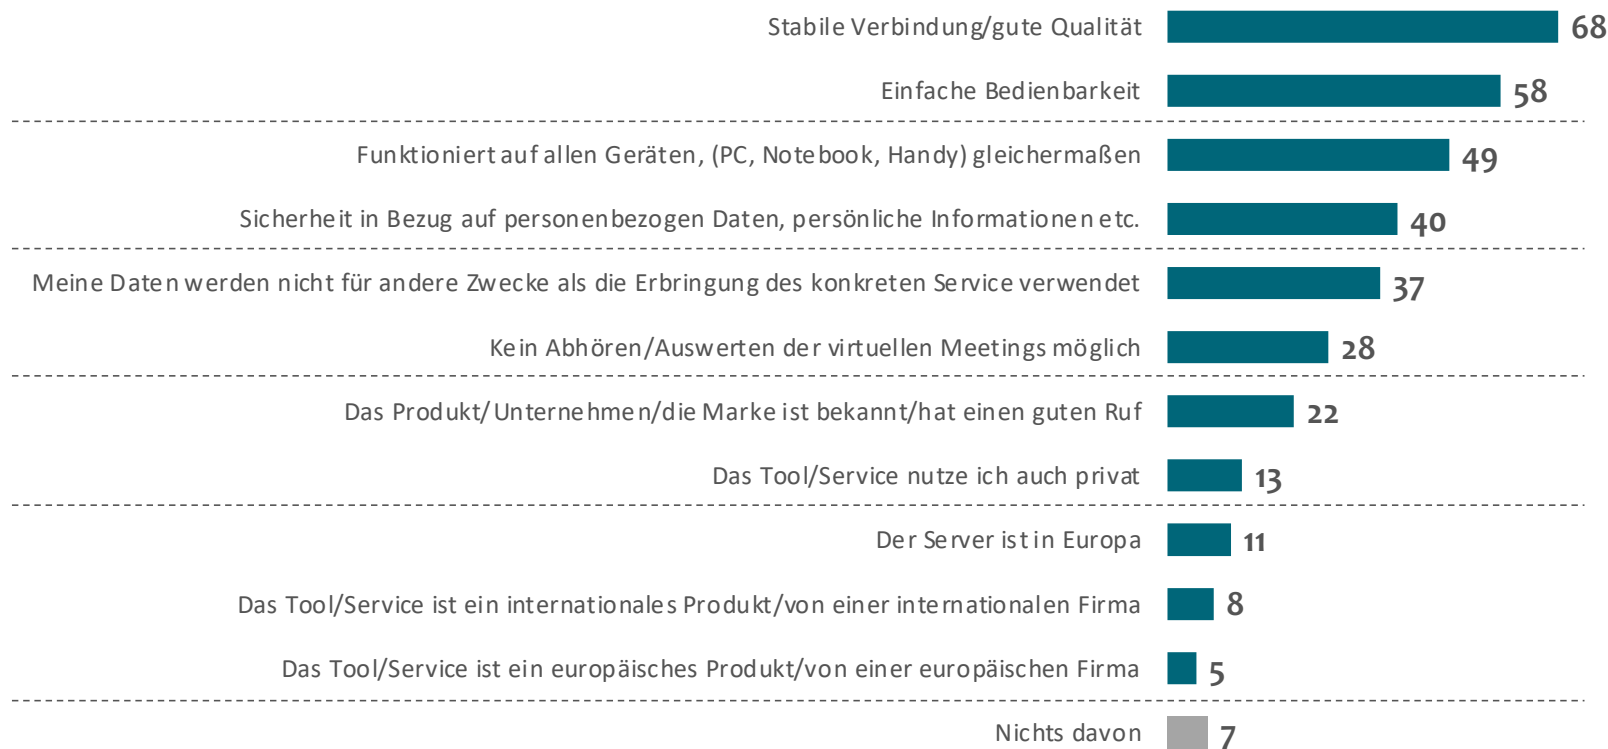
Stabile Verbindung/gute Qualität 68

Einfache Bedienbarkeit 58

Funktioniert auf allen Geräten, (PC, Notebook, Handy) gleichermaßen 49

Sicherheit in Bezug auf personenbezogen Daten, persönliche Informationen etc. 40

Meine Daten werden nicht für andere Zwecke als die Erbringung des konkreten Service verwendet 37

Kein Abhören/Auswerten der virtuellen Meetings möglich 28

Das Produkt/ Unternehmen/die Marke ist bekannt/hat einen guten Ruf 22

Das Tool/Service nutze ich auch privat 13

Der Server ist in Europa 11

Das Tool/Service ist ein internationales Produkt/von einer internationalen Firma 8

Das Tool/Service ist ein europäisches Produkt/von einer europäischen Firma 5

Nichts davon 7